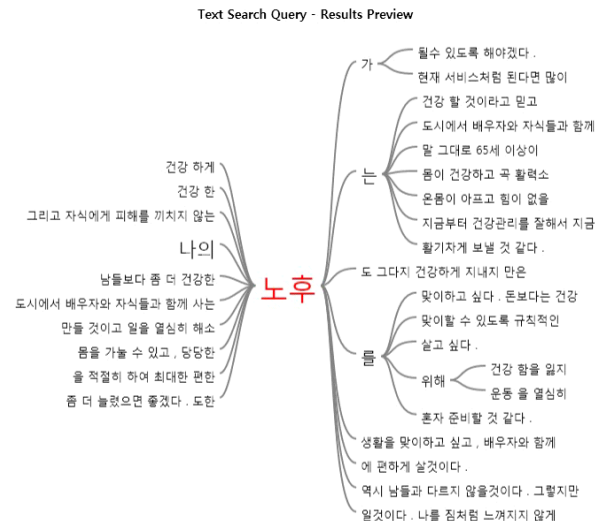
Text Search Query - Results Preview

건강 하게
건강 한
그리고 자식에게 피해를 끼치지 않는
나의
남들보다 좀 더 건강한
도시에서 배우자와 자식들과 함께 사는
만들 것이고 일을 열심히 해소
몸을 가눌 수 있고 , 당당한
을 적절히 하여 최대한 편한
좀 더 늘렸으면 좋겠다 . 도한

노후

가
될수 있도록 해야겠다 .
현재 서비스처럼 된다면 많이

는
건강 할 것이라고 믿고
도시에서 배우자와 자식들과 함께
말 그대로 65세 이상이
몸이 건강하고 꼭 활력소
온몸이 아프고 힘이 없을
지금부터 건강관리를 잘해서 지금
활기차게 보낼 것 같다 .

도 그다지 건강하게 지내지 만은

를
맞이하고 싶다 . 돈보다는 건강
맞이할 수 있도록 규칙적인
살고 싶다 .
위해
건강 함을 잃지
운동 을 열심히
혼자 준비할 것 같다 .

생활을 맞이하고 싶고 , 배우자와 함께
에 편하게 살것이다 .
역시 남들과 다르지 않을것이다 . 그렇지만
일것이다 . 나를 짐처럼 느껴지지 않게